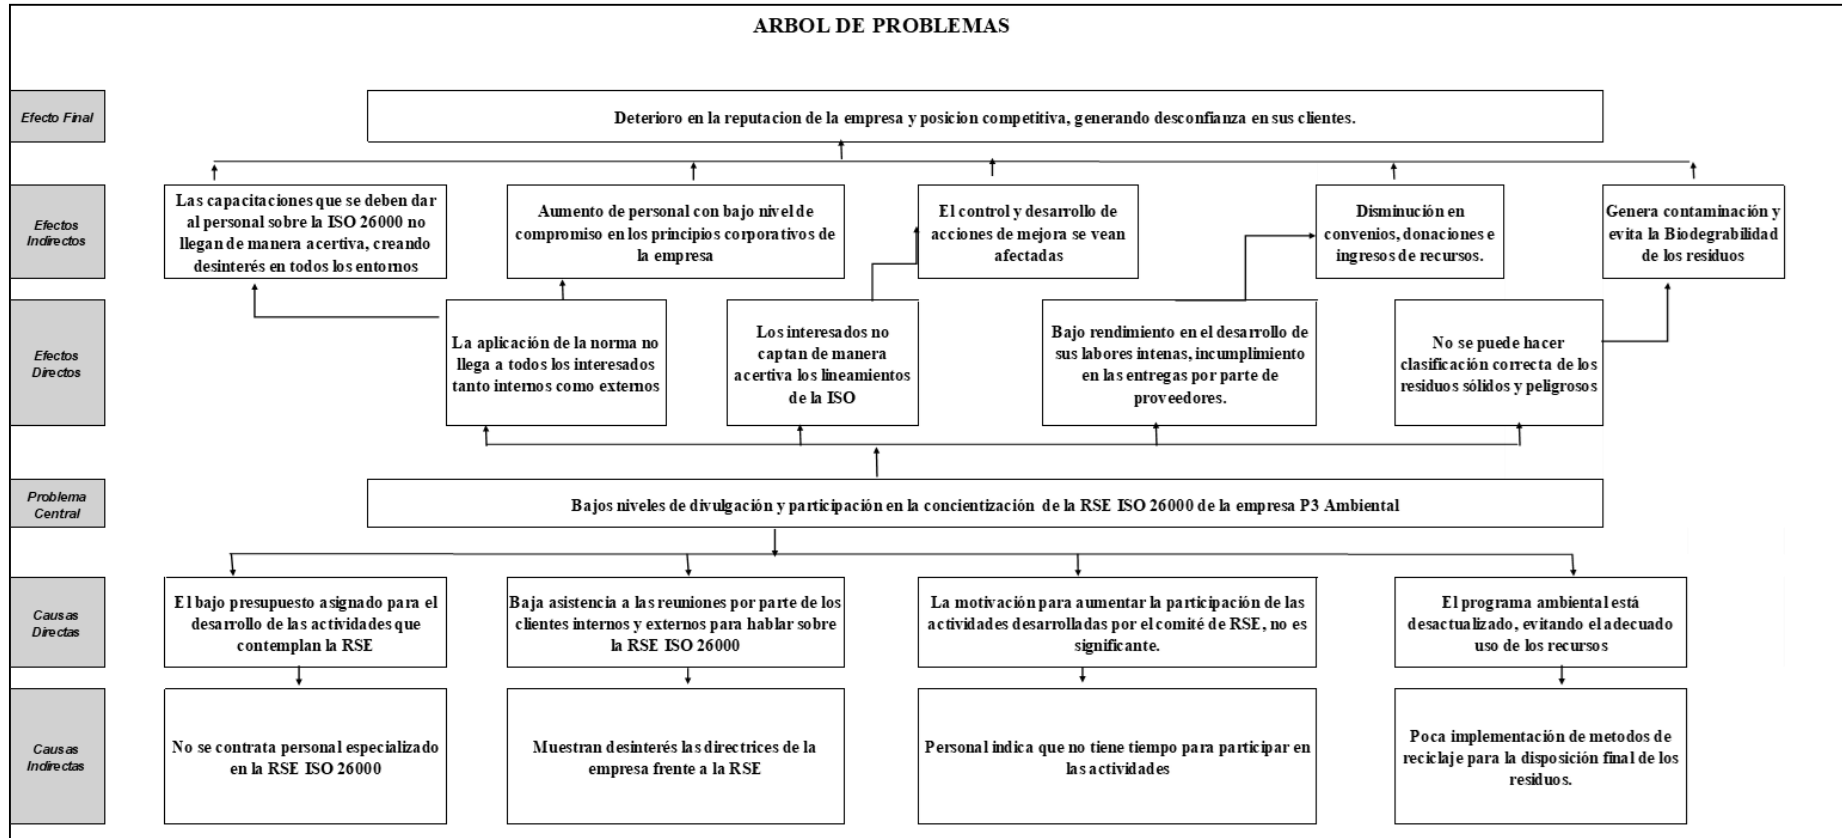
ARBOL DE PROBLEMAS

Efecto Final

Deterioro en la reputacion de la empresa y posicion competitiva, generando desconfianza en sus clientes.

Efectos Indirectos

Las capacitaciones que se deben dar al personal sobre la ISO 26000 no llegan de manera acertiva, creando desinterés en todos los entornos

Aumento de personal con bajo nivel de compromiso en los principios corporativos de la empresa

El control y desarrollo de acciones de mejora se vean afectadas

Disminución en convenios, donaciones e ingresos de recursos.

Genera contaminación y evita la Biodegrabilidad de los residuos

Efectos Directos

La aplicación de la norma no llega a todos los interesados tanto internos como externos

Los interesados no captan de manera acertiva los lineamientos de la ISO

Bajo rendimiento en el desarrollo de sus labores intenas, incumplimiento en las entregas por parte de proveedores.

No se puede hacer clasificación correcta de los residuos sólidos y peligrosos

Problema Central

Bajos niveles de divulgación y participación en la concientización de la RSE ISO 26000 de la empresa P3 Ambiental

Causas Directas

El bajo presupuesto asignado para el desarrollo de las actividades que contemplan la RSE

Baja asistencia a las reuniones por parte de los clientes internos y externos para hablar sobre la RSE ISO 26000

La motivación para aumentar la participación de las actividades desarrolladas por el comité de RSE, no es significante.

El programa ambiental está desactualizado, evitando el adecuado uso de los recursos

Causas Indirectas

No se contrata personal especializado en la RSE ISO 26000

Muestran desinterés las directrices de la empresa frente a la RSE

Personal indica que no tiene tiempo para participar en las actividades

Poca implementación de metodos de reciclaje para la disposición final de los residuos.